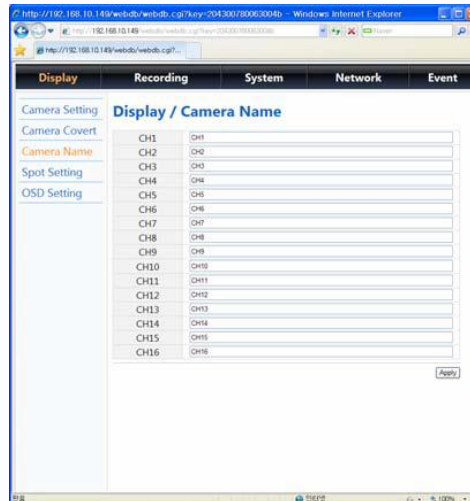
http://192.168.10.149/webdb/webdb.cgi?key=204300780063004b - Windows Internet Explorer

http://192.168.10.149/webdb/webdb.cgi?key=204300780063004b

Naver

http://192.168.10.149/webdb/webdb.cgi?...

Display | Recording | System | Network | Event

Camera Setting
Camera Covert
Camera Name
Spot Setting
OSD Setting

Display / Camera Name

| | |
|---|---|
| CH1 | CH1 |
| CH2 | CH2 |
| CH3 | CH3 |
| CH4 | CH4 |
| CH5 | CH5 |
| CH6 | CH6 |
| CH7 | CH7 |
| CH8 | CH8 |
| CH9 | CH9 |
| CH10 | CH10 |
| CH11 | CH11 |
| CH12 | CH12 |
| CH13 | CH13 |
| CH14 | CH14 |
| CH15 | CH15 |
| CH16 | CH16 |

Apply

완료

인터넷

100%